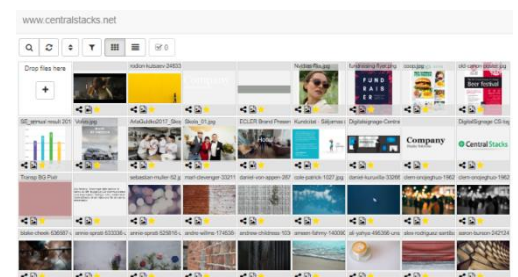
www.centralstacks.net

0

Drop files here

+

rodion-kutsaev-24833

Nuclear-flex.jpg

fundraising flyer.jpg

corpo.jpg

old-carton-ticket.jpg

FUND RAIS ER

Beer festival

SE_annual result 201

Volvo.jpg

ArkaGuldbu2017_Sko

Skola_01.jpg

ECLOR Brand Presen

Kundcitat - Siljanse

DigitalSignage Centra

Company

DigitalSignage CS-lag

Central Stacks

Transp BG Port

sebastian-muller-52

mari-clevenger-33211

daniel-von-appen-287

cole-patrick-1027.jpg

daniel-kuruvilla-3326

clem-onojeghuo-1962

clem-onojeghuo-1963

blake-cheek-636887

annie-spratt-533338

annie-spratt-525816

andre-willms-174536

amanda-childress-103

ameen-fahmy-140096

ali-yahya-496396-uns

alex-rodriguez-santib

aaron-burden-242124